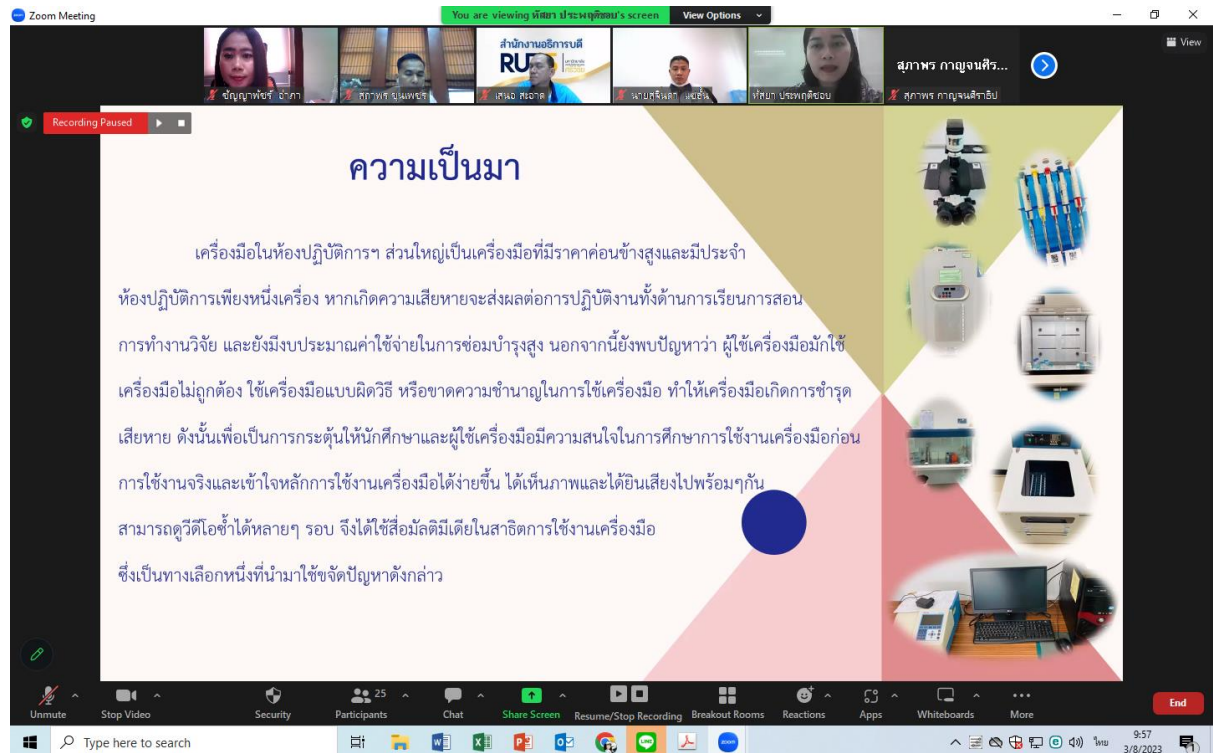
Zoom Meeting

You are viewing หัสยา ประพฤติชอบ's screen View Options

View

ชัญญาพัชร์ ฮ่ำภา
สุภาพร ขุนเพชร
สำนักงานอธิการบดี RU
เสนอ สะอาด
นายสุรินลท แย้มชิ้น
หัสยา ประพฤติชอบ
สุภาพร กาญจนศิร...
สุภาพร กาญจนศิราธิป

Recording Paused

ความเป็นมา

เครื่องมือในห้องปฏิบัติการฯ ส่วนใหญ่เป็นเครื่องมือที่มีราคาค่อนข้างสูงและมีประจำห้องปฏิบัติการเพียงหนึ่งเครื่อง หากเกิดความเสียหายจะส่งผลต่อการปฏิบัติงานทั้งด้านการเรียนการสอน การทำงานวิจัย และยังมีงบประมาณค่าใช้จ่ายในการซ่อมบำรุงสูง นอกจากนี้ยังพบปัญหาว่า ผู้ใช้เครื่องมือมักใช้เครื่องมือไม่ถูกต้อง ใช้เครื่องมือแบบผิดวิธี หรือขาดความชำนาญในการใช้เครื่องมือ ทำให้เครื่องมือเกิดการชำรุดเสียหาย ดังนั้นเพื่อเป็นการกระตุ้นให้นักศึกษาและผู้ใช้เครื่องมือมีความสนใจในการศึกษาการใช้งานเครื่องมือก่อนการใช้งานจริงและเข้าใจหลักการใช้งานเครื่องมือได้ง่ายขึ้น ได้เห็นภาพและได้ยินเสียงไปพร้อมๆกัน สามารถดูวีดีโอซ้ำได้หลายๆ รอบ จึงได้ใช้สื่อมัลติมีเดียในสาธิตการใช้งานเครื่องมือ ซึ่งเป็นทางเลือกหนึ่งที่นำมาใช้ขจัดปัญหาดังกล่าว

Unmute Stop Video Security 25 Participants Chat Share Screen Resume/Stop Recording Breakout Rooms Reactions Apps Whiteboards More End

Type here to search
ไทย 9:57 3/8/2023